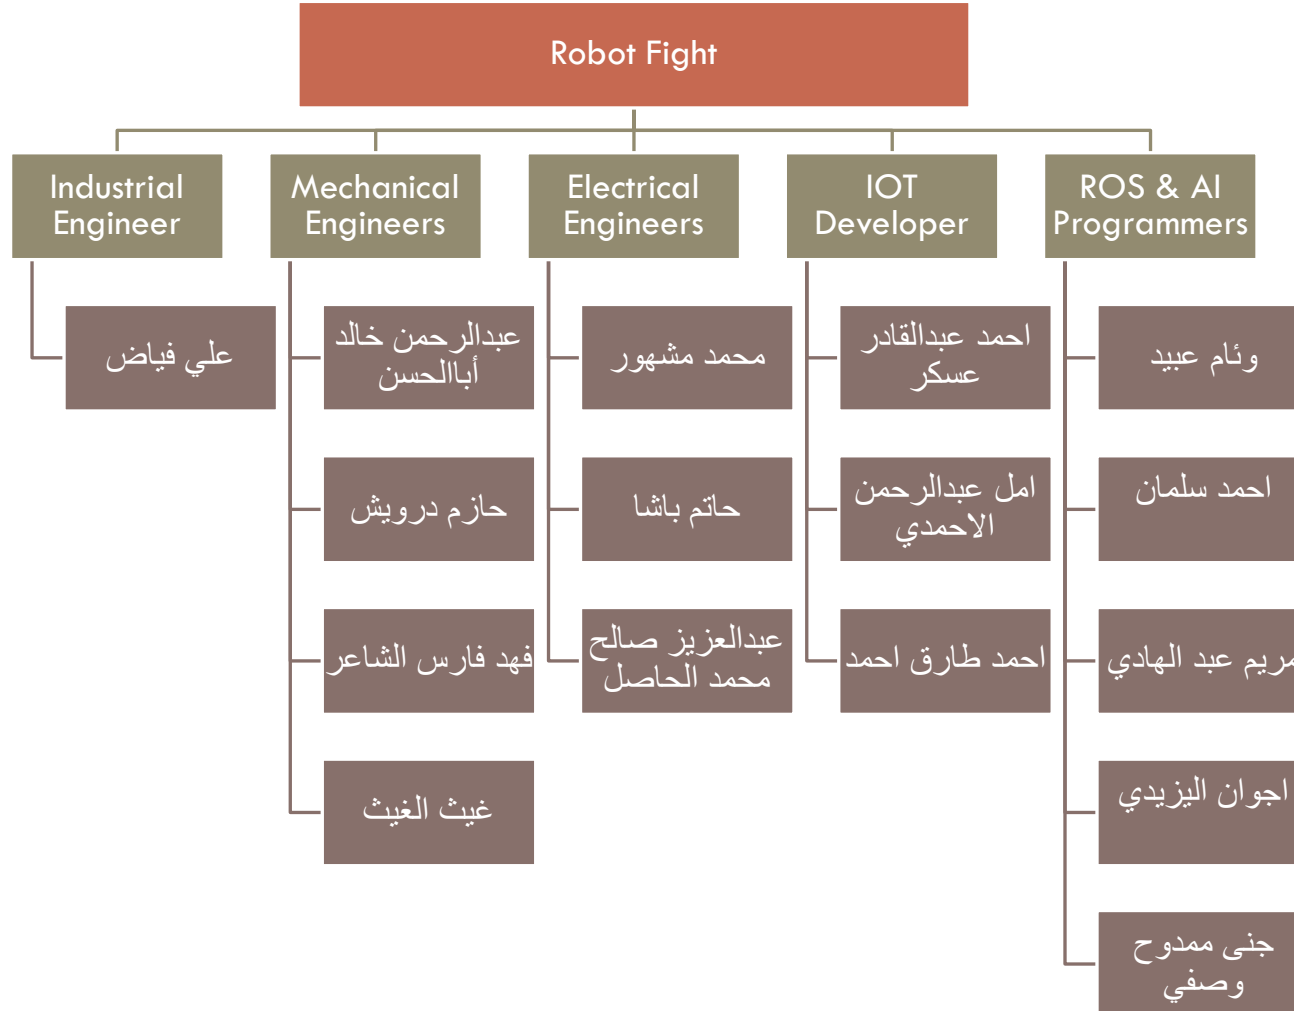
Robot Fight

Industrial Engineer

علي فياض

Mechanical Engineers

عبدالرحمن خالد أباالحسن

حازم درويش

فهد فارس الشاعر

غيث الغيث

Electrical Engineers

محمد مشهور

حاتم باشا

عبدالعزيز صالح محمد الحاصل

IOT Developer

احمد عبدالقادر عسكر

امل عبدالرحمن الاحمدي

احمد طارق احمد

ROS & AI Programmers

وئام عبيد

احمد سلمان

مريم عبد الهادي

اجوان اليزيدي

جنى ممدوح وصفي